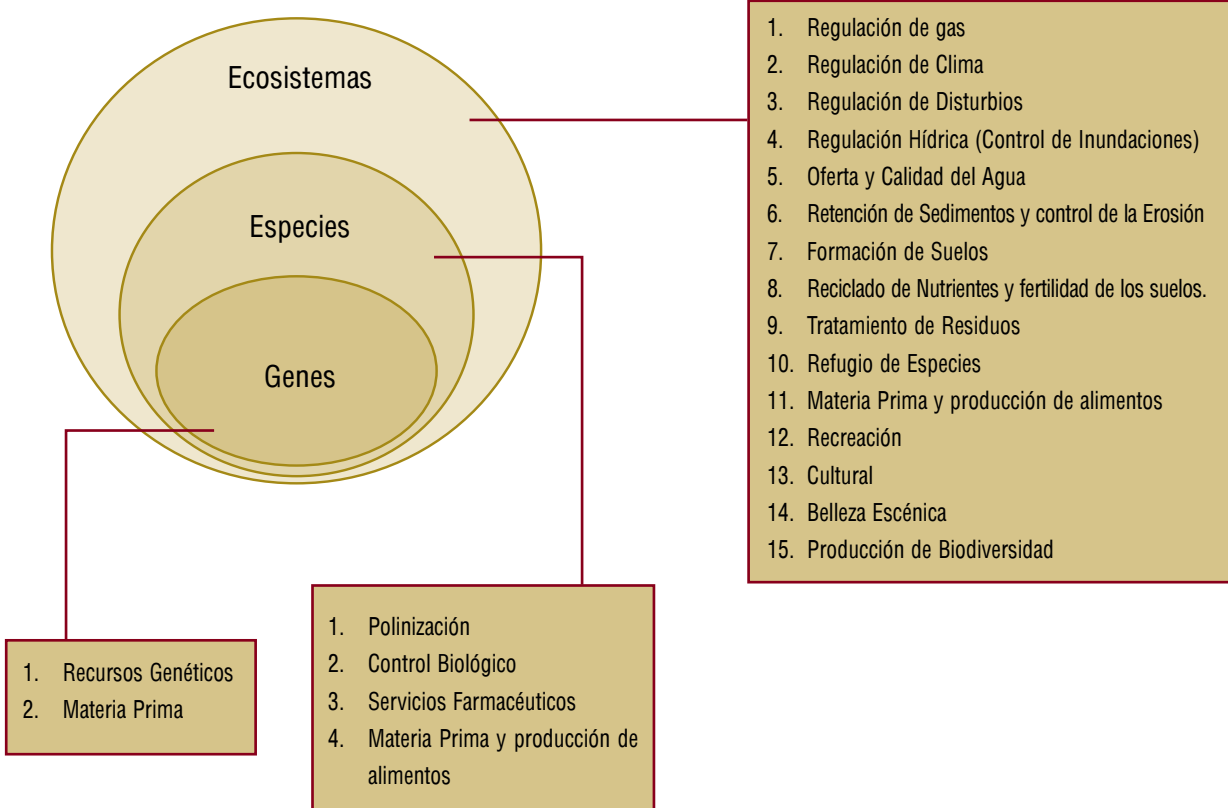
Ecosistemas

Especies

Genes

1. Regulación de gas
2. Regulación de Clima
3. Regulación de Disturbios
4. Regulación Hídrica (Control de Inundaciones)
5. Oferta y Calidad del Agua
6. Retención de Sedimentos y control de la Erosión
7. Formación de Suelos
8. Reciclado de Nutrientes y fertilidad de los suelos.
9. Tratamiento de Residuos
10. Refugio de Especies
11. Materia Prima y producción de alimentos
12. Recreación
13. Cultural
14. Belleza Escénica
15. Producción de Biodiversidad

1. Polinización
2. Control Biológico
3. Servicios Farmacéuticos
4. Materia Prima y producción de alimentos

1. Recursos Genéticos
2. Materia Prima